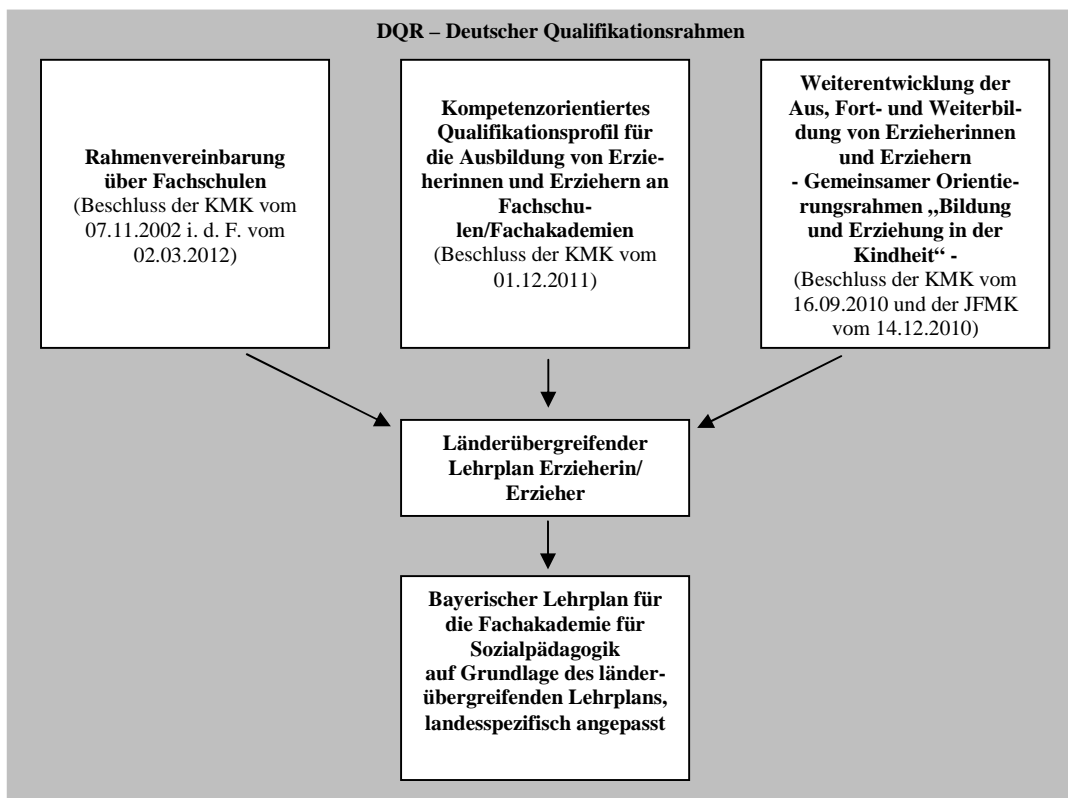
DQR – Deutscher Qualifikationsrahmen

Rahmenvereinbarung über Fachschulen
(Beschluss der KMK vom 07.11.2002 i. d. F. vom 02.03.2012)

Kompetenzorientiertes Qualifikationsprofil für die Ausbildung von Erzieherinnen und Erziehern an Fachschulen/Fachakademien
(Beschluss der KMK vom 01.12.2011)

Weiterentwicklung der Aus, Fort- und Weiterbildung von Erzieherinnen und Erziehern
- Gemeinsamer Orientierungsrahmen „Bildung und Erziehung in der Kindheit" -
(Beschluss der KMK vom 16.09.2010 und der JFMK vom 14.12.2010)

Länderübergreifender Lehrplan Erzieherin/ Erzieher

Bayerischer Lehrplan für die Fachakademie für Sozialpädagogik auf Grundlage des länderübergreifenden Lehrplans, landesspezifisch angepasst